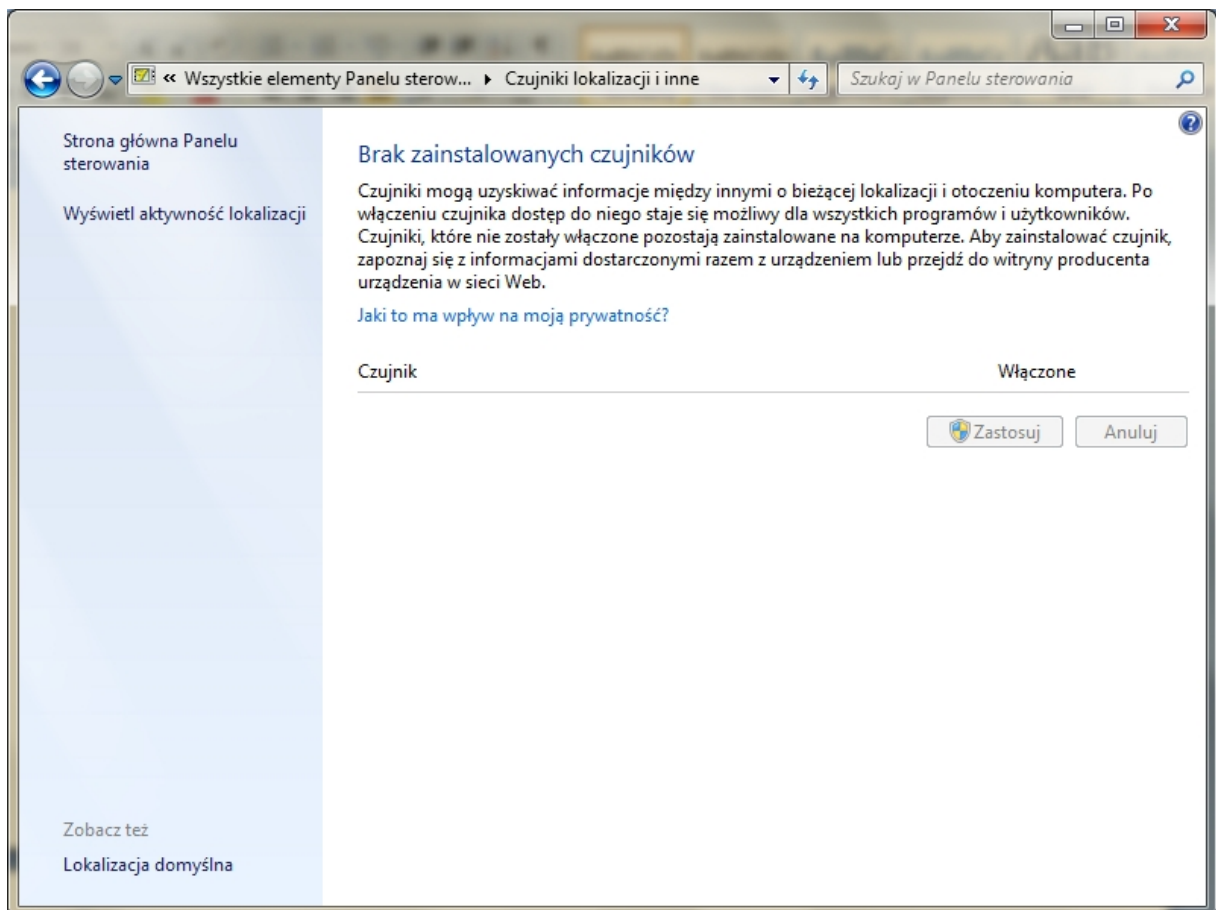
« Wszystkie elementy Panelu sterow... ▸ Czujniki lokalizacji i inne

Szukaj w Panelu sterowania

Strona główna Panelu sterowania

Wyświetl aktywność lokalizacji

Brak zainstalowanych czujników

Czujniki mogą uzyskiwać informacje między innymi o bieżącej lokalizacji i otoczeniu komputera. Po włączeniu czujnika dostęp do niego staje się możliwy dla wszystkich programów i użytkowników. Czujniki, które nie zostały włączone pozostają zainstalowane na komputerze. Aby zainstalować czujnik, zapoznaj się z informacjami dostarczonymi razem z urządzeniem lub przejdź do witryny producenta urządzenia w sieci Web.

Jaki to ma wpływ na moją prywatność?

| Czujnik | Włączone |
|---|---|

Zastosuj

Anuluj

Zobacz też

Lokalizacja domyślna